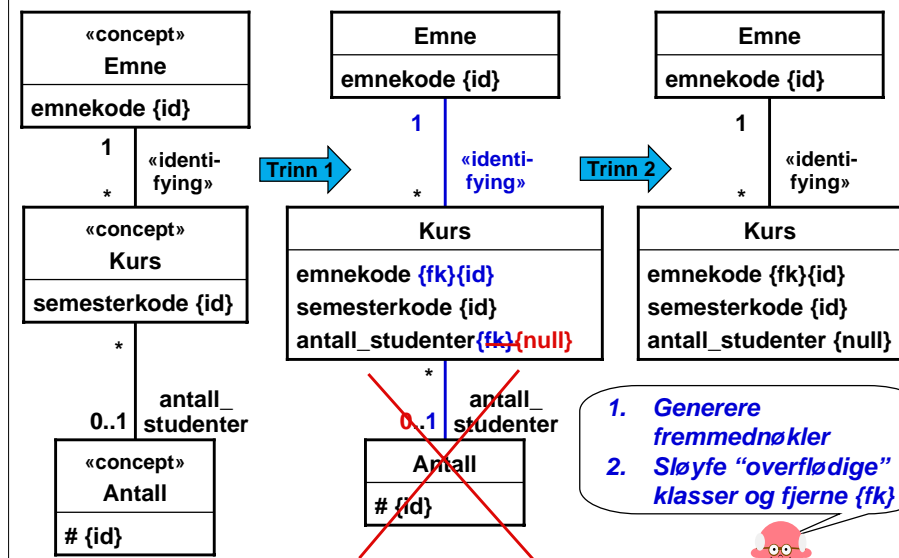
«concept»
Emne
emnekode {id}

1
«identifying»
*

«concept»
Kurs
semesterkode {id}

*
antall_studenter
0..1

«concept»
Antall
# {id}

Trinn 1

Emne
emnekode {id}

1
«identifying»
*

Kurs
emnekode {fk}{id}
semesterkode {id}
antall_studenter{fk}{null}

*
antall_studenter
0..1

Antall
# {id}

Trinn 2

Emne
emnekode {id}

1
«identifying»
*

Kurs
emnekode {fk}{id}
semesterkode {id}
antall_studenter {null}

1. Generere fremmednøkler
2. Sløyfe "overflødige" klasser og fjerne {fk}